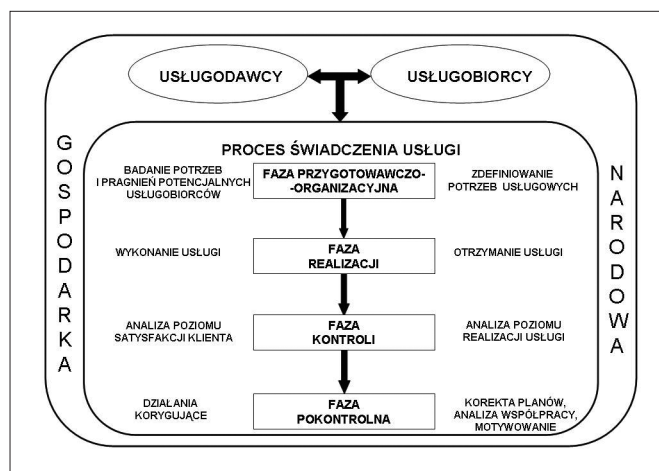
USŁUGODAWCY

USŁUGOBIORCY

GOSPODARKA

NARODOWA

PROCES ŚWIADCZENIA USŁUGI

BADANIE POTRZEB I PRAGNIEŃ POTENCJALNYCH USŁUGOBIORCÓW

FAZA PRZYGOTOWAWCZO-ORGANIZACYJNA

ZDEFINIOWANIE POTRZEB USŁUGOWYCH

WYKONANIE USŁUGI

FAZA REALIZACJI

OTRZYMANIE USŁUGI

ANALIZA POZIOMU SATYSFAKCJI KLIENTA

FAZA KONTROLI

ANALIZA POZIOMU REALIZACJI USŁUGI

DZIAŁANIA KORYGUJĄCE

FAZA POKONTROLNA

KOREKTA PLANÓW, ANALIZA WSPÓŁPRACY, MOTYWOWANIE